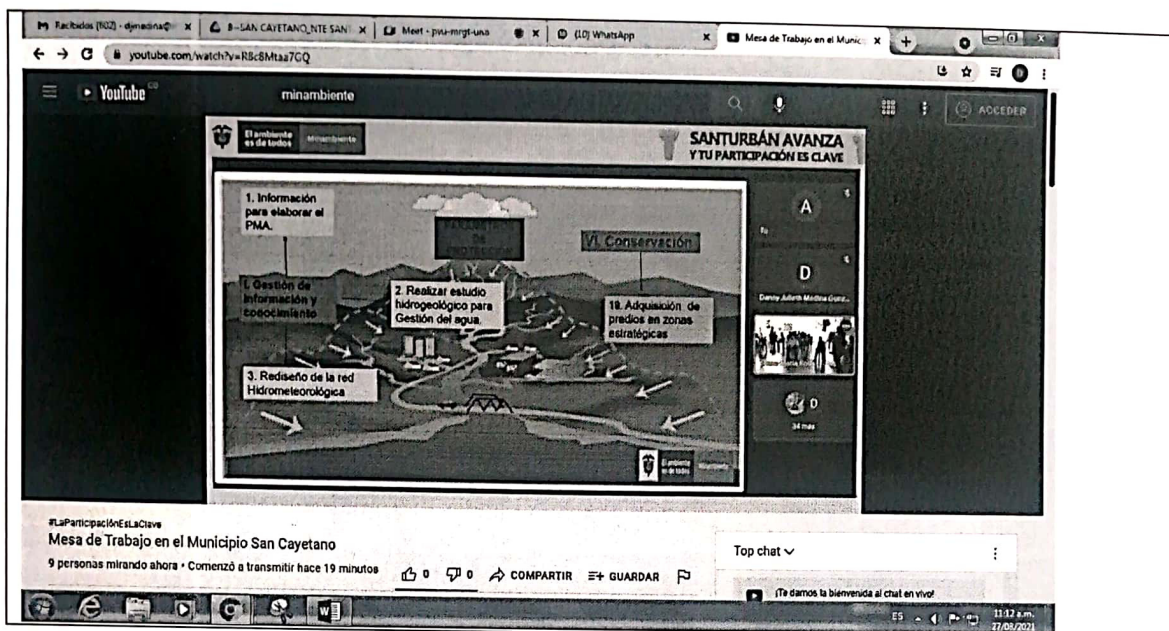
Recibidos (902) - djmedina@ | 8-SAN CAYETANO_NTE SAN | Meet - pvu-mrgt-una | (10) WhatsApp | Mesa de Trabajo en el Munic

youtube.com/watch?v=R8c8Mtaa7GQ

YouTube CO

minambiente

ACCEDER

El ambiente es de todos | Minambiente

SANTURBÁN AVANZA
Y TU PARTICIPACIÓN ES CLAVE

1. Información para elaborar el PMA.

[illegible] DE PROTECCIÓN

VI. Conservación

I. Gestión de información y conocimiento

2. Realizar estudio hidrogeológico para Gestión del agua.

18. Adquisición de predios en zonas estratégicas

3. Rediseño de la red Hidrometeorológica

El ambiente es de todos | Minambiente

A

D

Danny Julieth Medina Cont...

D

34 más

#LaParticipaciónEsLaClave

Mesa de Trabajo en el Municipio San Cayetano

9 personas mirando ahora • Comenzó a transmitir hace 19 minutos

0 0 COMPARTIR GUARDAR

Top chat

¡Te damos la bienvenida al chat en vivo!

ES 11:12 a.m. 27/08/2021